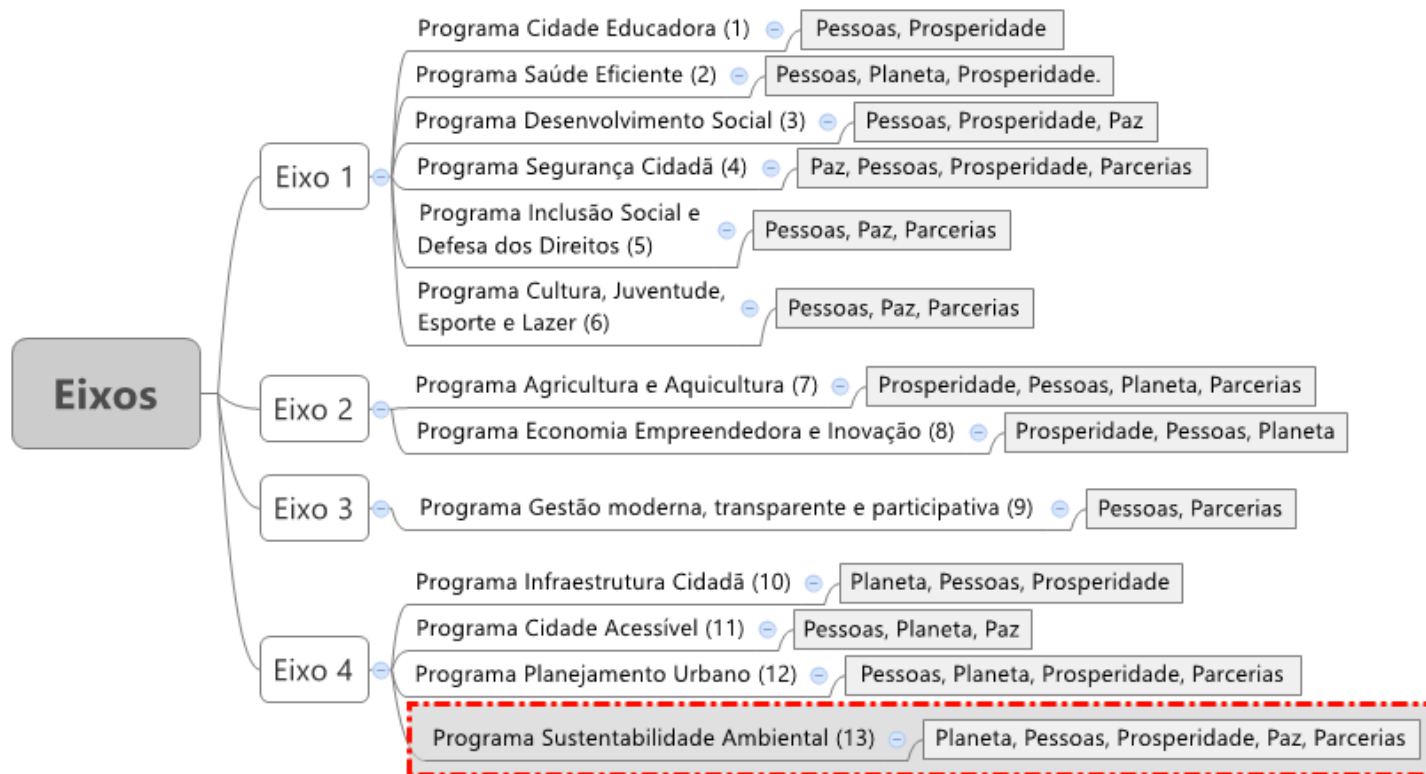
Eixos

Eixo 1
Programa Cidade Educadora (1) Pessoas, Prosperidade
Programa Saúde Eficiente (2) Pessoas, Planeta, Prosperidade.
Programa Desenvolvimento Social (3) Pessoas, Prosperidade, Paz
Programa Segurança Cidadã (4) Paz, Pessoas, Prosperidade, Parcerias
Programa Inclusão Social e Defesa dos Direitos (5) Pessoas, Paz, Parcerias
Programa Cultura, Juventude, Esporte e Lazer (6) Pessoas, Paz, Parcerias

Eixo 2
Programa Agricultura e Aquicultura (7) Prosperidade, Pessoas, Planeta, Parcerias
Programa Economia Empreendedora e Inovação (8) Prosperidade, Pessoas, Planeta

Eixo 3
Programa Gestão moderna, transparente e participativa (9) Pessoas, Parcerias

Eixo 4
Programa Infraestrutura Cidadã (10) Planeta, Pessoas, Prosperidade
Programa Cidade Acessível (11) Pessoas, Planeta, Paz
Programa Planejamento Urbano (12) Pessoas, Planeta, Prosperidade, Parcerias
Programa Sustentabilidade Ambiental (13) Planeta, Pessoas, Prosperidade, Paz, Parcerias